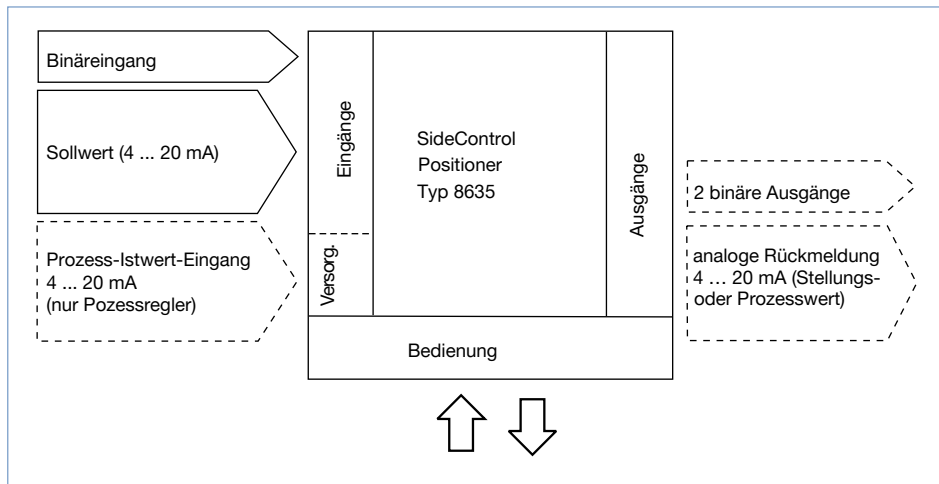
Binäreingang

Sollwert (4 ... 20 mA)

Prozess-Istwert-Eingang 4 ... 20 mA (nur Pozessregler)

Eingänge

Versorg.

SideControl Positioner Typ 8635

Ausgänge

Bedienung

2 binäre Ausgänge

analoge Rückmeldung 4 … 20 mA (Stellungs- oder Prozesswert)